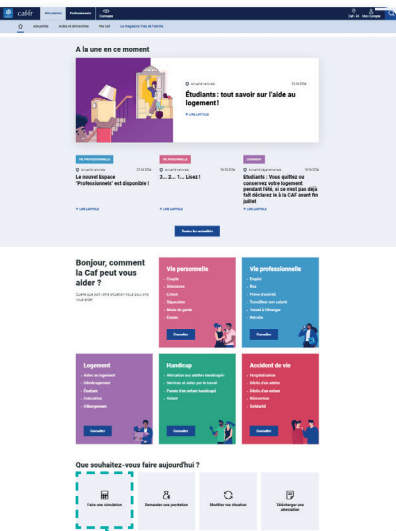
Caf.fr Allocataires Professionnels Connexion Caf : 44 Mon Compte

Actualités Aides et démarches Ma Caf Le magazine Vies de famille

A la une en ce moment

Actualité nationale 02.08.2024

Étudiants : tout savoir sur l'aide au logement !

LIRE L'ARTICLE

VIE PROFESSIONNELLE

Actualité nationale 02.08.2024

Le nouvel Espace 'Professionnels' est disponible !

LIRE L'ARTICLE

VIE PERSONNELLE

Actualité nationale 02.08.2024

3… 2… 1… Lisez !

LIRE L'ARTICLE

LOGEMENT

Actualité nationale 10.08.2024

Étudiants : Vous quittez ou conservez votre logement pendant l'été, si ce n'est pas déjà fait déclarez-le à la CAF avant fin juillet

LIRE L'ARTICLE

Toutes les actualités

Bonjour, comment la Caf peut vous aider ?

Quelle que soit votre situation nous pouvons vous aider

Vie personnelle

Couple
Naissance
Enfants
Séparation
Mode de garde
Décès

Consulter

Vie professionnelle

Emploi
Etudes
Prime d'activité
Travailleur non salarié
Travail à l'étranger
Retraite

Consulter

Logement

Aides au logement
Déménagement
Étudiant
Colocation
Hébergement

Consulter

Handicap

Allocation aux adultes handicapés
Services et aides par le social
Parent d'un enfant handicapé
Autre

Consulter

Accident de vie

Hospitalisation
Maladie d'un enfant
Décès d'un enfant
Séparation
Solidarité

Consulter

Que souhaitez-vous faire aujourd'hui ?

Faire une simulation

Demander une prestation

Modifier ma situation

Télécharger une attestation